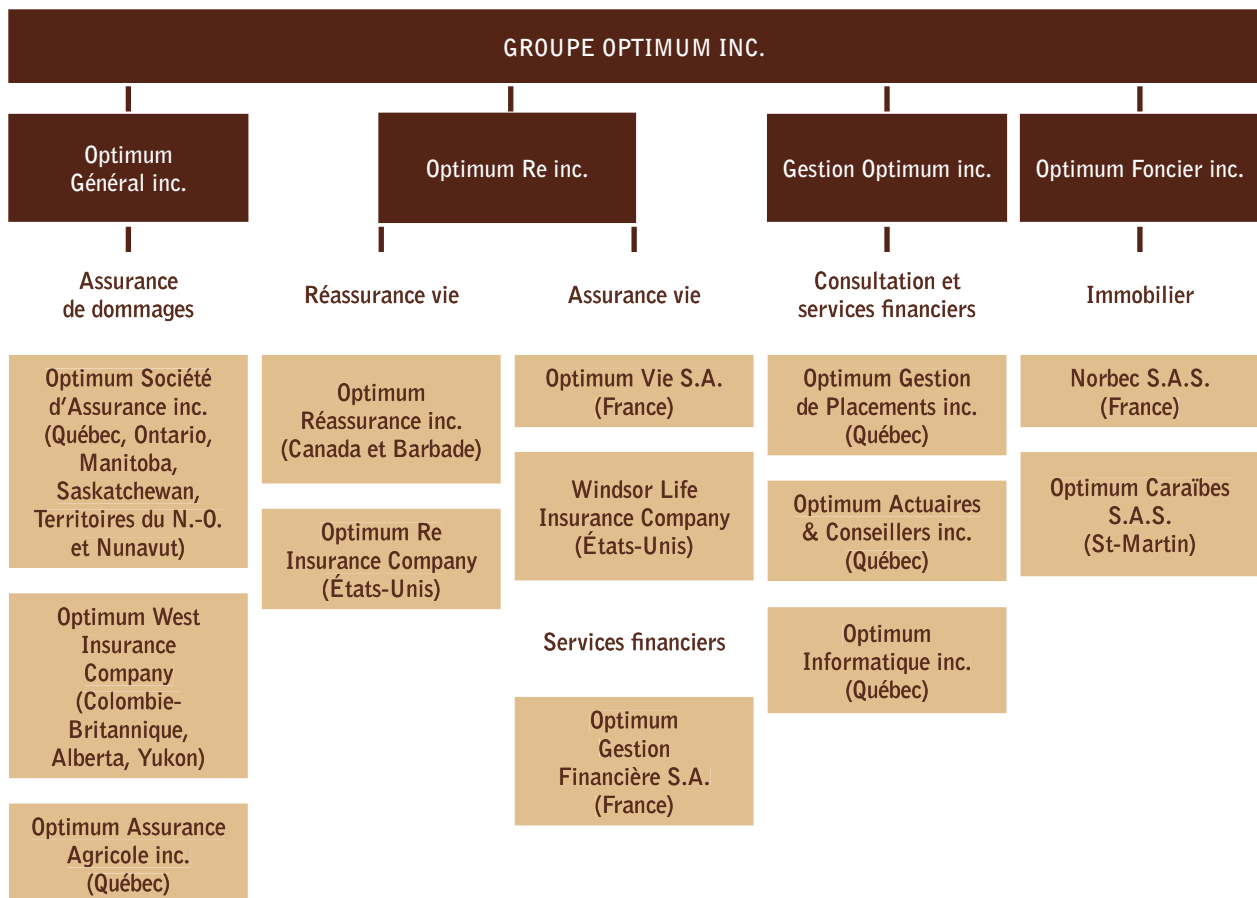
GROUPE OPTIMUM INC.

Optimum Général inc.

Optimum Re inc.

Gestion Optimum inc.

Optimum Foncier inc.

Assurance de dommages

Optimum Société d'Assurance inc. (Québec, Ontario, Manitoba, Saskatchewan, Territoires du N.-O. et Nunavut)

Optimum West Insurance Company (Colombie-Britannique, Alberta, Yukon)

Optimum Assurance Agricole inc. (Québec)

Réassurance vie

Optimum Réassurance inc. (Canada et Barbade)

Optimum Re Insurance Company (États-Unis)

Assurance vie

Optimum Vie S.A. (France)

Windsor Life Insurance Company (États-Unis)

Services financiers

Optimum Gestion Financière S.A. (France)

Consultation et services financiers

Optimum Gestion de Placements inc. (Québec)

Optimum Actuaires & Conseillers inc. (Québec)

Optimum Informatique inc. (Québec)

Immobilier

Norbec S.A.S. (France)

Optimum Caraïbes S.A.S. (St-Martin)